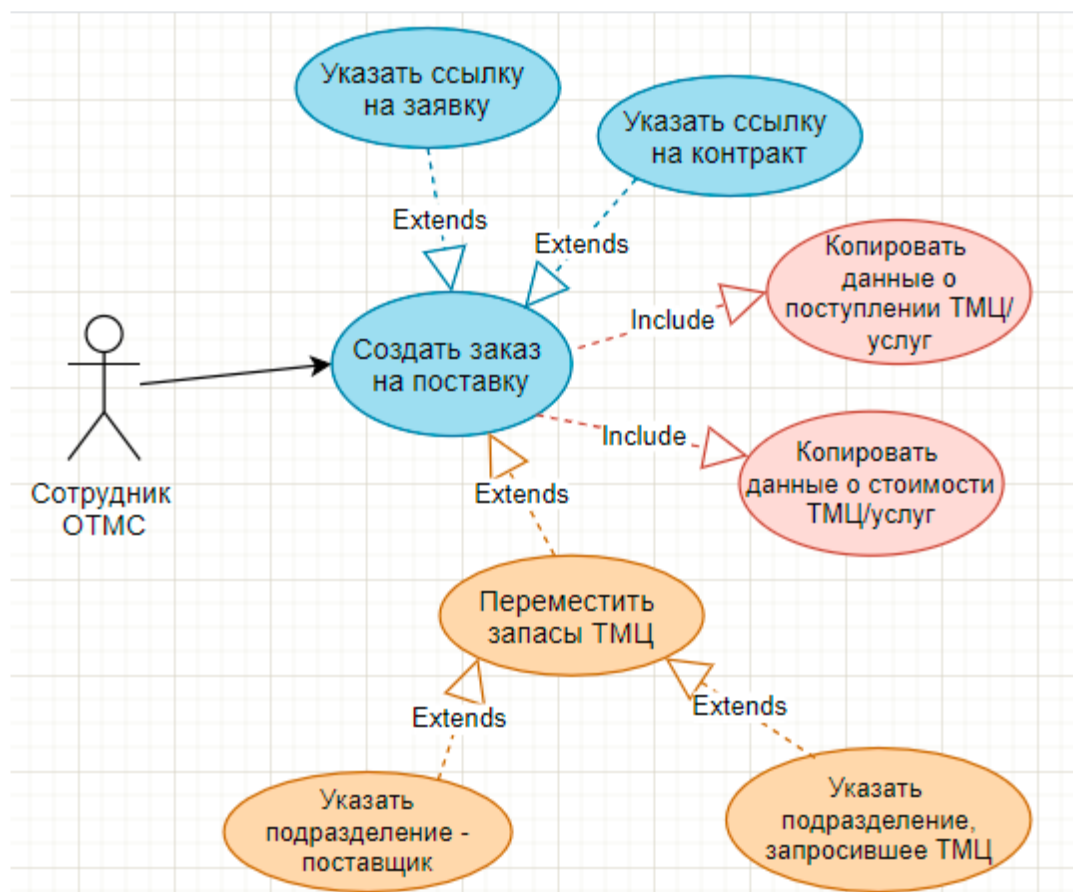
Указать ссылку на заявку

Указать ссылку на контракт

Extends

Extends

Копировать данные о поступлении ТМЦ/ услуг

Include

Сотрудник ОТМС

Создать заказ на поставку

Include

Копировать данные о стоимости ТМЦ/услуг

Extends

Переместить запасы ТМЦ

Extends

Extends

Указать подразделение - поставщик

Указать подразделение, запросившее ТМЦ